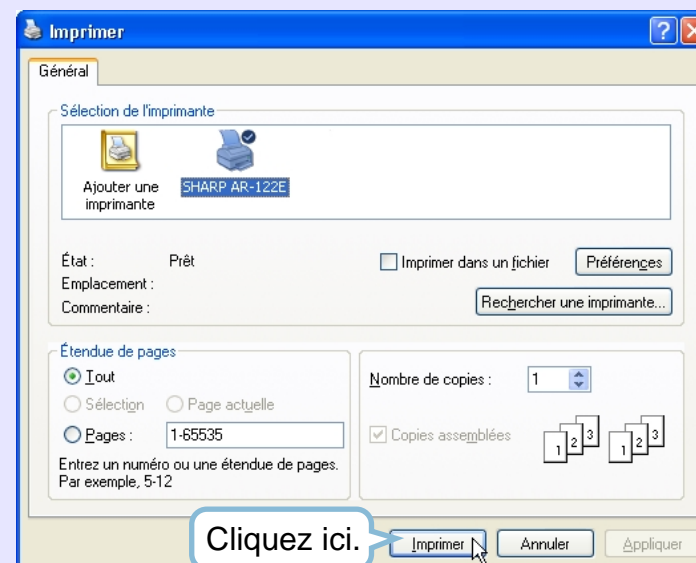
Imprimer

Général

Sélection de l'imprimante

Ajouter une imprimante

SHARP AR-122E

État : Prêt

Emplacement :

Commentaire :

Imprimer dans un fichier

Préférences

Rechercher une imprimante...

Étendue de pages

Tout

Sélection

Page actuelle

Pages : 1-65535

Entrez un numéro ou une étendue de pages. Par exemple, 5-12

Nombre de copies : 1

Copies assemblées

1 2 3 1 2 3

Cliquez ici.

Imprimer

Annuler

Appliquer